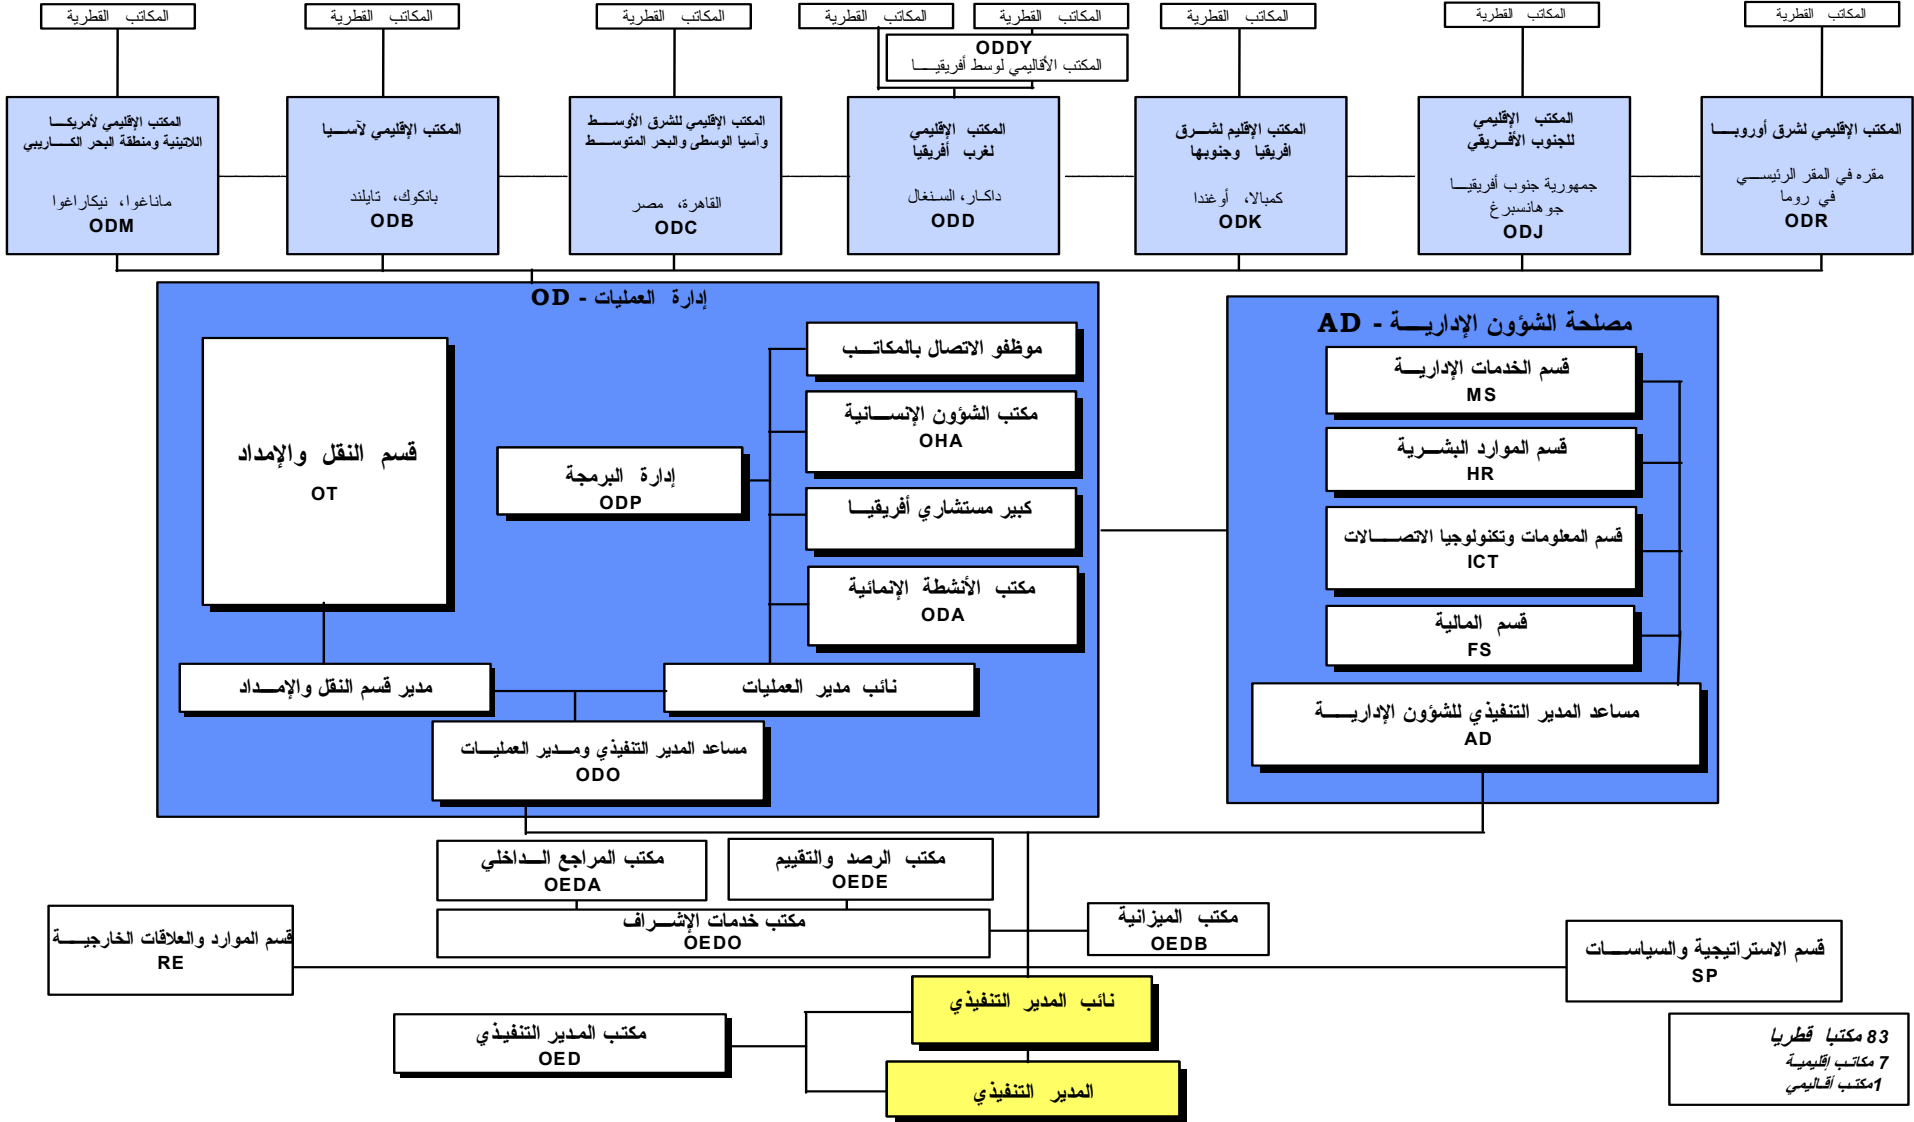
المكاتب القطرية | المكاتب القطرية | المكاتب القطرية | المكاتب القطرية | المكاتب القطرية | المكاتب القطرية | المكاتب القطرية | المكاتب القطرية

ODDY
المكتب الأقاليمي لوسط أفريقيـــا

المكتب الإقليمي لأمريكـــا اللاتينية ومنطقة البحر الكـــاريبي
ماناغوا، نيكاراغوا
ODM

المكتب الإقليمي لآسـيـا
بانكوك، تايلند
ODB

المكتب الإقليمي للشرق الأوســـط وآسيا الوسطى والبحر المتوســـط
القاهرة، مصر
ODC

المكتب الإقليمي لغرب أفريقيا
داكـار، السـنغال
ODD

المكتب الإقليم لشـــرق وجنوب أفريقيا
كمبالا، أوغندا
ODK

المكتب الإقليمي للجنوب الأفـــريقي
جمهورية جنوب أفريقيـا جوهانسبرغ
ODJ

المكتب الإقليمي لشرق أوروبـــا
مقره في المقر الرئيســـي في روما
ODR

إدارة العمليات - OD

قسم النقل والإمداد
OT

إدارة البرمجة
ODP

موظفو الاتصال بالمكاتـــب

مكتب الشؤون الإنســـانية
OHA

كبير مستشاري أفريقيـــا

مكتب الأنشطة الإنمائية
ODA

مدير قسم النقل والإمـــداد

نائب مدير العمليات

مساعد المدير التنفيذي ومـــدير العمليـــات
ODO

مصلحة الشؤون الإداريـــة - AD

قسم الخدمات الإداريـــة
MS

قسم الموارد البشـرية
HR

قسم المعلومات وتكنولوجيا الاتصـــالات
ICT

قسم المالية
FS

مساعد المدير التنفيذي للشؤون الإداريـــة
AD

مكتب المراجع الـــداخلي
OEDA

مكتب الرصد والتقييم
OEDE

مكتب خدمات الإشــراف
OEDO

مكتب الميزانية
OEDB

قسم الموارد والعلاقات الخارجيـــة
RE

قسم الاستراتيجية والسياســـات
SP

نائب المدير التنفيذي

مكتب المدير التنفيذي
OED

المدير التنفيذي

83 مكتبا قطريا
7 مكاتب إقليمية
1مكتب أقاليمي